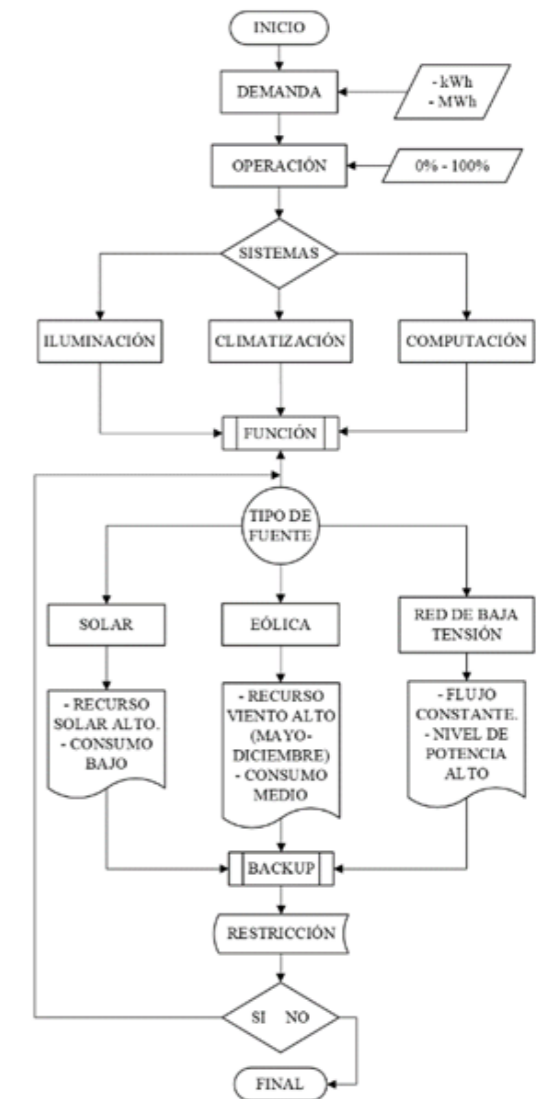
INICIO

DEMANDA

- kWh
- MWh

OPERACIÓN

0% - 100%

SISTEMAS

ILUMINACIÓN

CLIMATIZACIÓN

COMPUTACIÓN

FUNCIÓN

TIPO DE FUENTE

SOLAR

EÓLICA

RED DE BAJA TENSIÓN

- RECURSO SOLAR ALTO.
- CONSUMO BAJO

- RECURSO VIENTO ALTO (MAYO-DICIEMBRE)
- CONSUMO MEDIO

- FLUJO CONSTANTE.
- NIVEL DE POTENCIA ALTO

BACKUP

RESTRICCIÓN

SI NO

FINAL